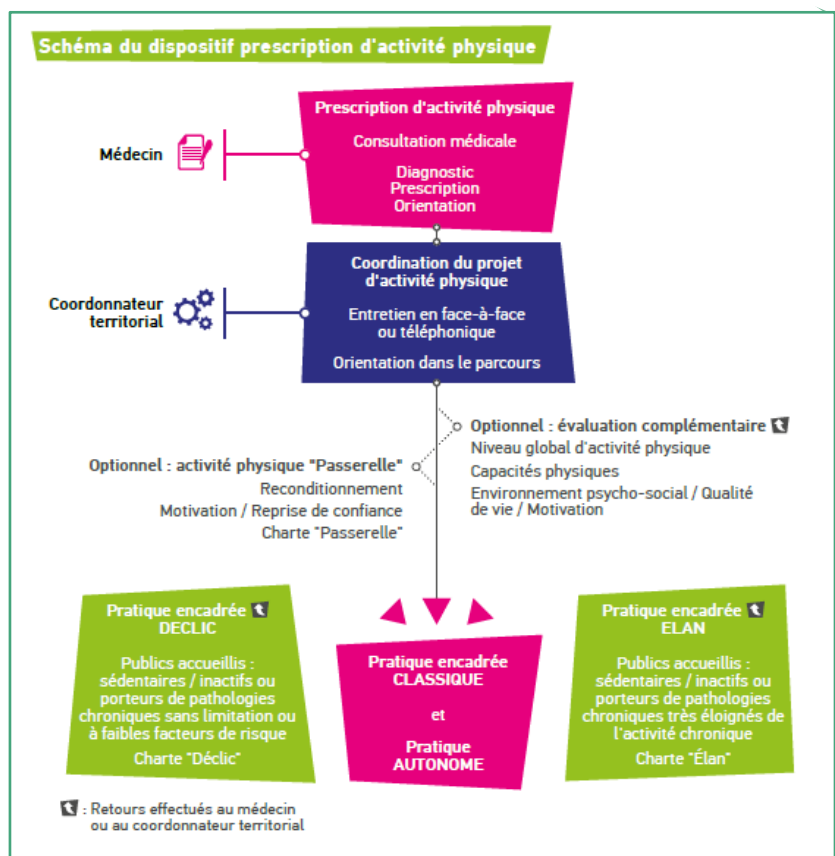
Schéma du dispositif prescription d'activité physique

Médecin

Prescription d'activité physique

Consultation médicale

Diagnostic
Prescription
Orientation

Coordonnateur territorial

Coordination du projet d'activité physique

Entretien en face-à-face ou téléphonique

Orientation dans le parcours

Optionnel : évaluation complémentaire
Niveau global d'activité physique
Capacités physiques
Environnement psycho-social / Qualité de vie / Motivation

Optionnel : activité physique "Passerelle"
Reconditionnement
Motivation / Reprise de confiance
Charte "Passerelle"

Pratique encadrée DECLIC

Publics accueillis : sédentaires / inactifs ou porteurs de pathologies chroniques sans limitation ou à faibles facteurs de risque

Charte "Déclic"

Pratique encadrée CLASSIQUE

et

Pratique AUTONOME

Pratique encadrée ELAN

Publics accueillis : sédentaires / inactifs ou porteurs de pathologies chroniques très éloignés de l'activité chronique

Charte "Élan"

: Retours effectués au médecin ou au coordonnateur territorial